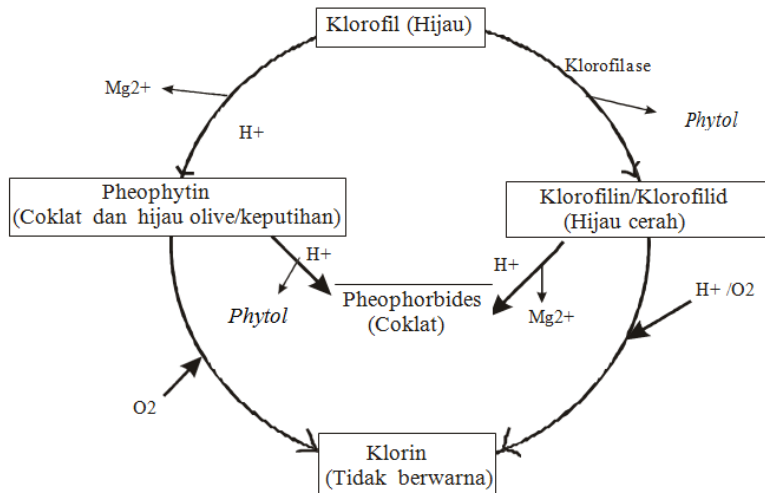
Klorofil (Hijau)

Mg2+

Klorofilase

H+

Phytol

Pheophytin
(Coklat dan hijau olive/keputihan)

Klorofilin/Klorofilid
(Hijau cerah)

H+

H+

Phytol

Pheophorbides
(Coklat)

Mg2+

H+ /O2

O2

Klorin
(Tidak berwarna)